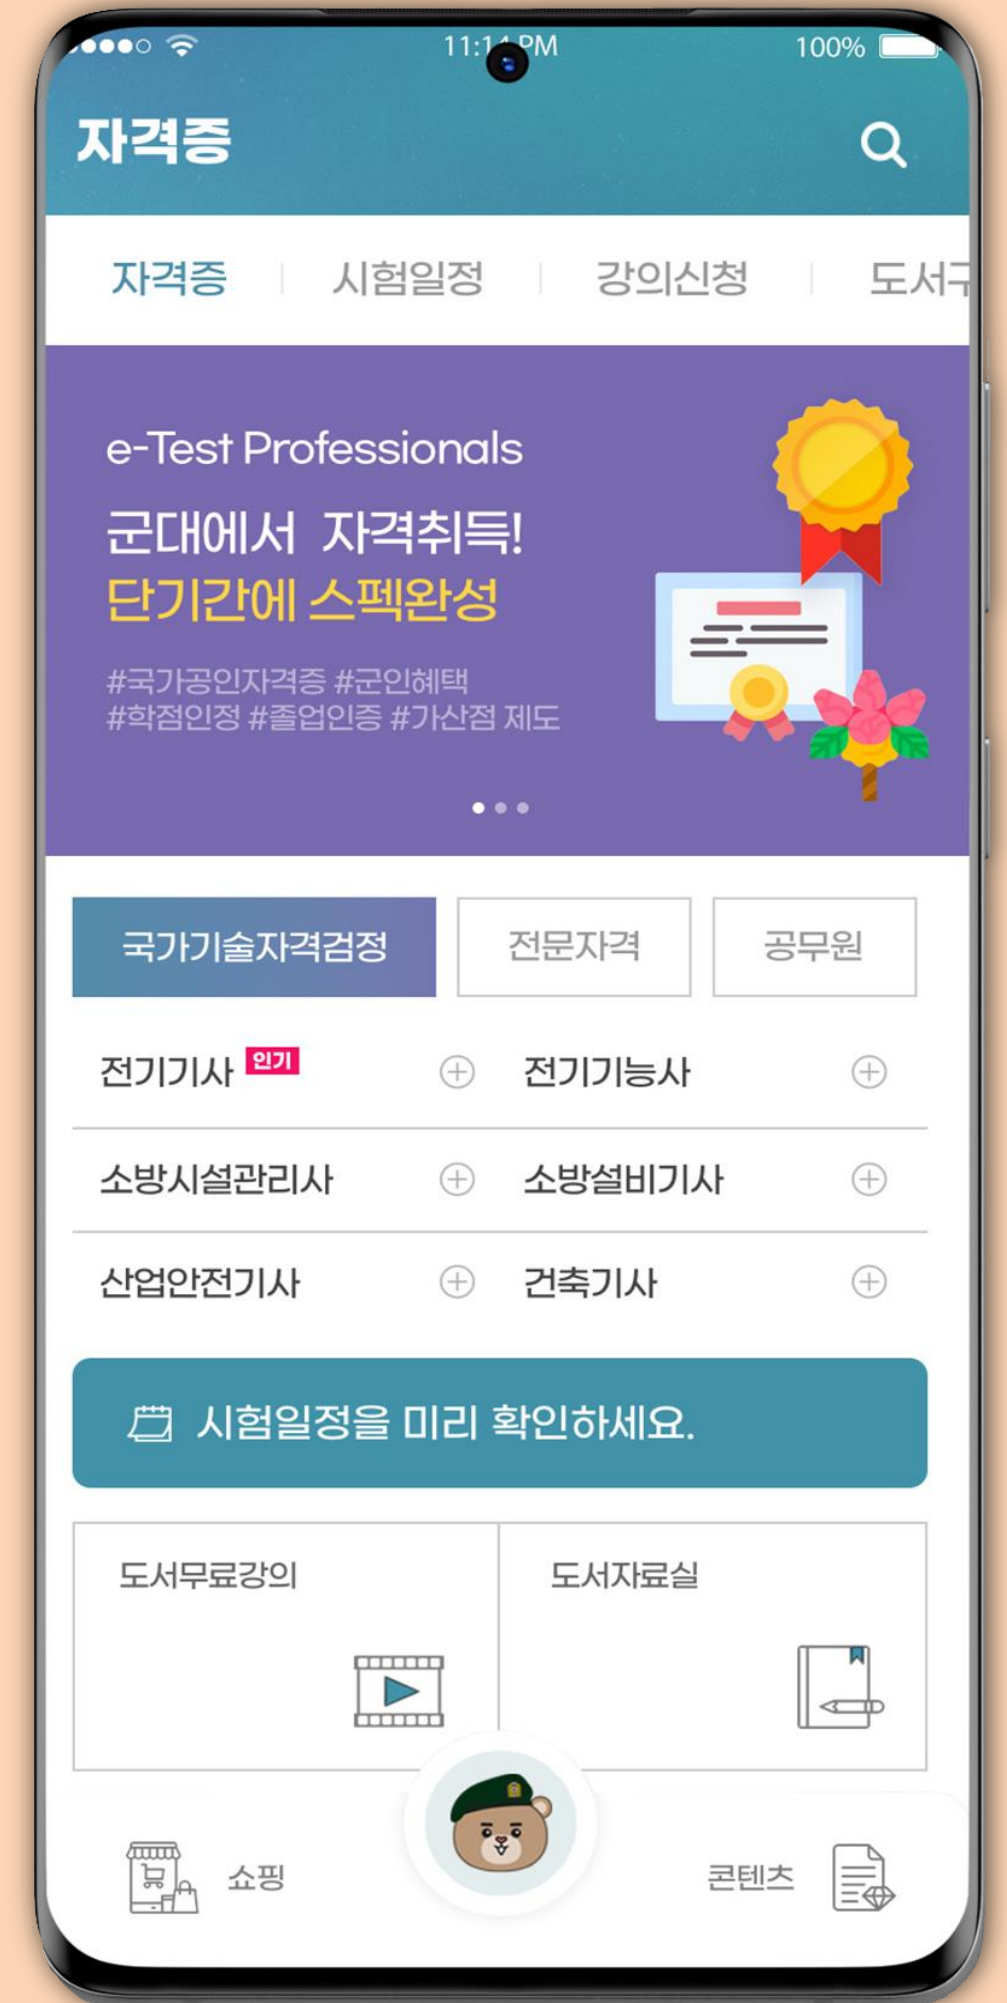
11:1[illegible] PM 100%

자격증

자격증 | 시험일정 | 강의신청 | 도서구

e-Test Professionals

군대에서 자격취득!
단기간에 스펙완성

#국가공인자격증 #군인혜택
#학점인정 #졸업인증 #가산점 제도

국가기술자격검정 | 전문자격 | 공무원

전기기사 인기
전기기능사
소방시설관리사
소방설비기사
산업안전기사
건축기사

시험일정을 미리 확인하세요.

도서무료강의
도서자료실

쇼핑
콘텐츠